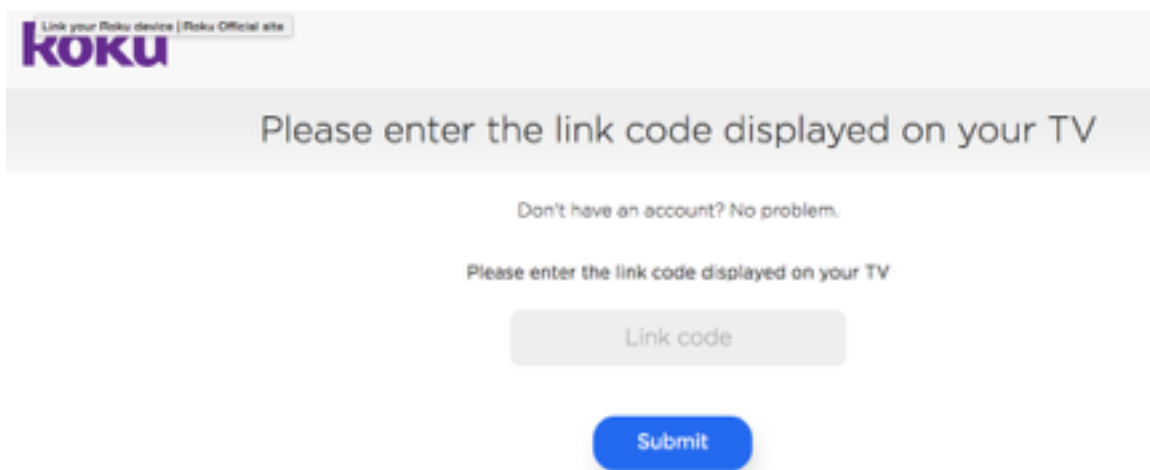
Link your Roku device | Roku Official site
roku

Please enter the link code displayed on your TV

Don't have an account? No problem.

Please enter the link code displayed on your TV

Link code

Submit